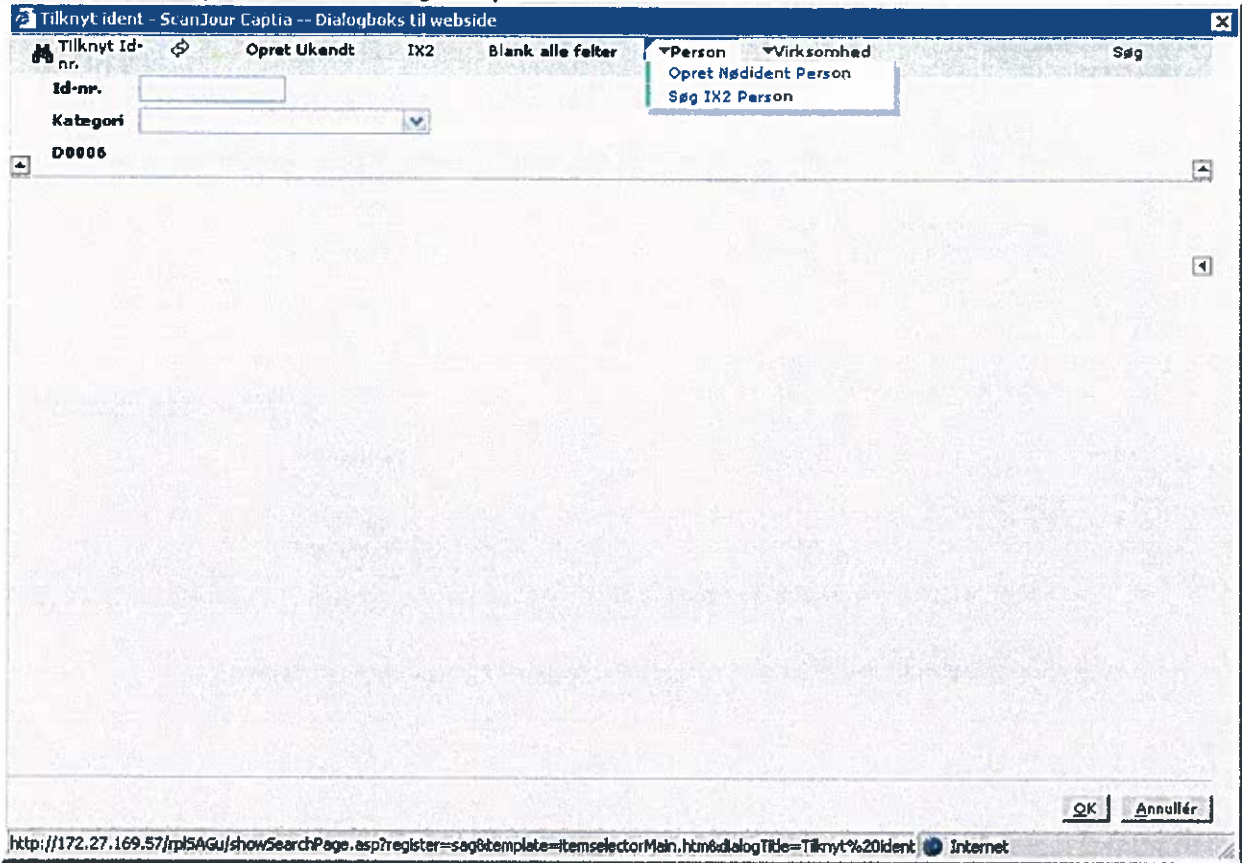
Tilknyt ident - ScanJour Captia -- Dialogboks til webside

Tilknyt Id-nr.

Opret Ukendt

IX2

Blank alle felter

Person

Virksomhed

Søg

Opret Nødident Person

Søg IX2 Person

Id-nr.

Kategori

D0006

OK

Annullér

http://172.27.169.57/rpl5AGu/showSearchPage.asp?register=sag&template=itemselectorMain.htm&dialogTitle=Tilknyt%20ident

Internet